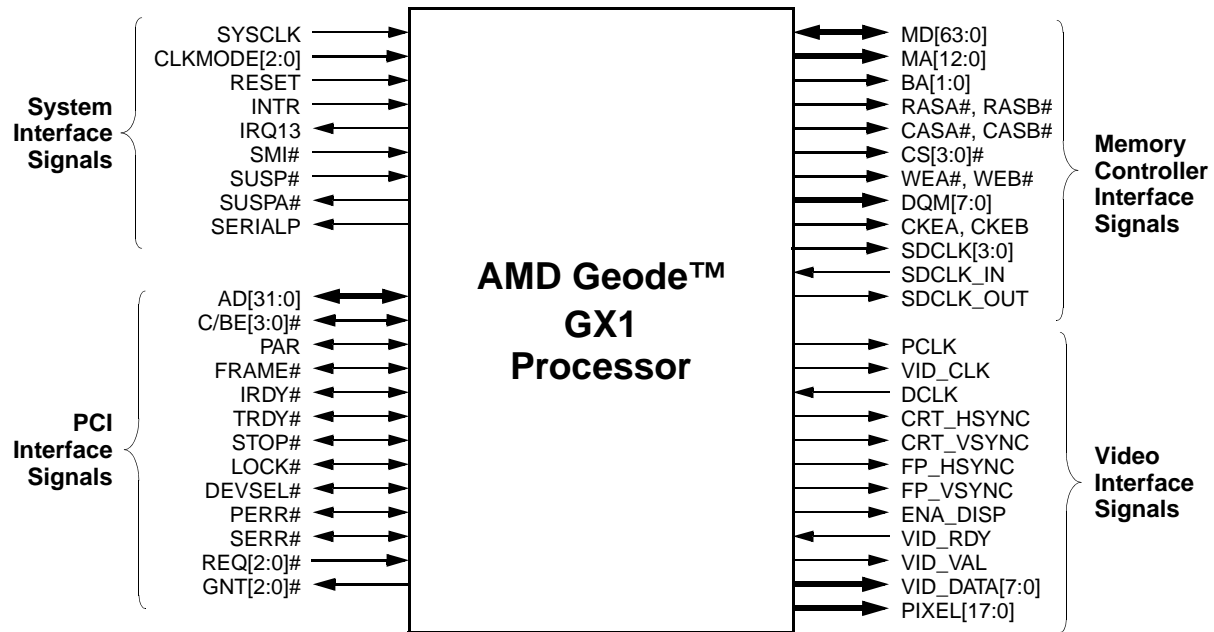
System Interface Signals

SYSCLK
CLKMODE[2:0]
RESET
INTR
IRQ13
SMI#
SUSP#
SUSPA#
SERIALP

PCI Interface Signals

AD[31:0]
C/BE[3:0]#
PAR
FRAME#
IRDY#
TRDY#
STOP#
LOCK#
DEVSEL#
PERR#
SERR#
REQ[2:0]#
GNT[2:0]#

AMD Geode™ GX1 Processor

MD[63:0]
MA[12:0]
BA[1:0]
RASA#, RASB#
CASA#, CASB#
CS[3:0]#
WEA#, WEB#
DQM[7:0]
CKEA, CKEB
SDCLK[3:0]
SDCLK_IN
SDCLK_OUT

Memory Controller Interface Signals

PCLK
VID_CLK
DCLK
CRT_HSYNC
CRT_VSYNC
FP_HSYNC
FP_VSYNC
ENA_DISP
VID_RDY
VID_VAL
VID_DATA[7:0]
PIXEL[17:0]

Video Interface Signals